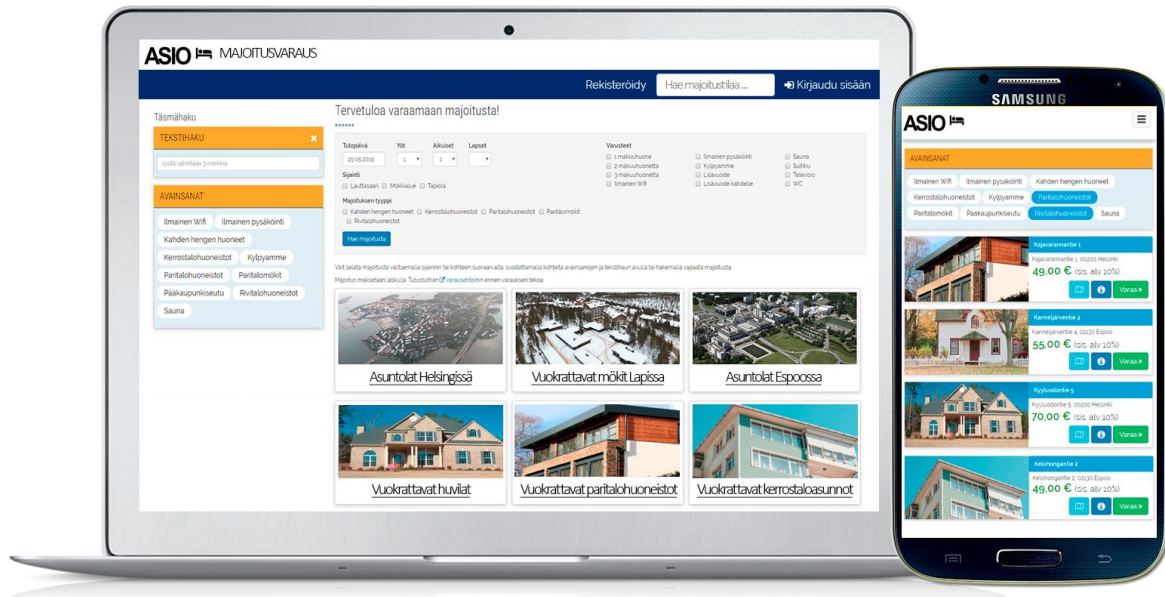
ASIO MAJOITUSVARAUS

Rekisteröidy Hae majoitustilaa ... Kirjaudu sisään

Täsmähaku

TEKSTIHAKU ×

syötä vähintään 3 merkkiä

AVAINSANAT

Ilmainen Wifi Ilmainen pysäköinti Kahden hengen huoneet Kerrostalohuoneistot Kylpyamme Paritalohuoneistot Paritalomökit Pääkaupunkiseutu Rivitalohuoneistot Sauna

Tervetuloa varaamaan majoitusta!

Tulopäivä 29.05.2019 Yöt 1 Aikuiset 1 Lapset

Sijainti
Lauttasaari Mökkialue Tapiola

Majoituksen tyyppi
Kahden hengen huoneet Kerrostalohuoneistot Paritalohuoneistot Paritalomökit Rivitalohuoneistot

Hae majoitusta

Varusteet
1 makuuhuone 2 makuuhuonetta 3 makuuhuonetta Ilmainen Wifi Ilmainen pysäköinti Kylpyamme Lisävuode Lisävuode kahdelle Sauna Suihku Televisio WC

Voit selata majoitusta valitsemalla sijainnin tai kohteen suoraan alta, suodattamalla kohteita avainsanojen ja tekstihaun avulla tai hakemalla vapaata majoitusta.

Majoitus maksetaan laskulla. Tutustuthan varausehtoihin ennen varauksen tekoa.

Asuntolat Helsingissä

Vuokrattavat mökit Lapissa

Asuntolat Espoossa

Vuokrattavat huvilat

Vuokrattavat paritalohuoneistot

Vuokrattavat kerrostaloasunnot

SAMSUNG

ASIO

AVAINSANAT

Ilmainen Wifi Ilmainen pysäköinti Kahden hengen huoneet Kerrostalohuoneistot Kylpyamme Paritalohuoneistot Paritalomökit Pääkaupunkiseutu Rivitalohuoneistot Sauna

Kajavarannantie 1
Kajavarannantie 1, 00200 Helsinki
49.00 € (sis. alv 10%)
Varaa

Kanneljärventie 4
Kanneljärventie 4, 02130 Espoo
55.00 € (sis. alv 10%)
Varaa

Kyyluodontie 5
Kyyluodontie 5, 00200 Helsinki
70.00 € (sis. alv 10%)
Varaa

Kelohongantie 2
Kelohongantie 2, 02130 Espoo
49.00 € (sis. alv 10%)
Varaa